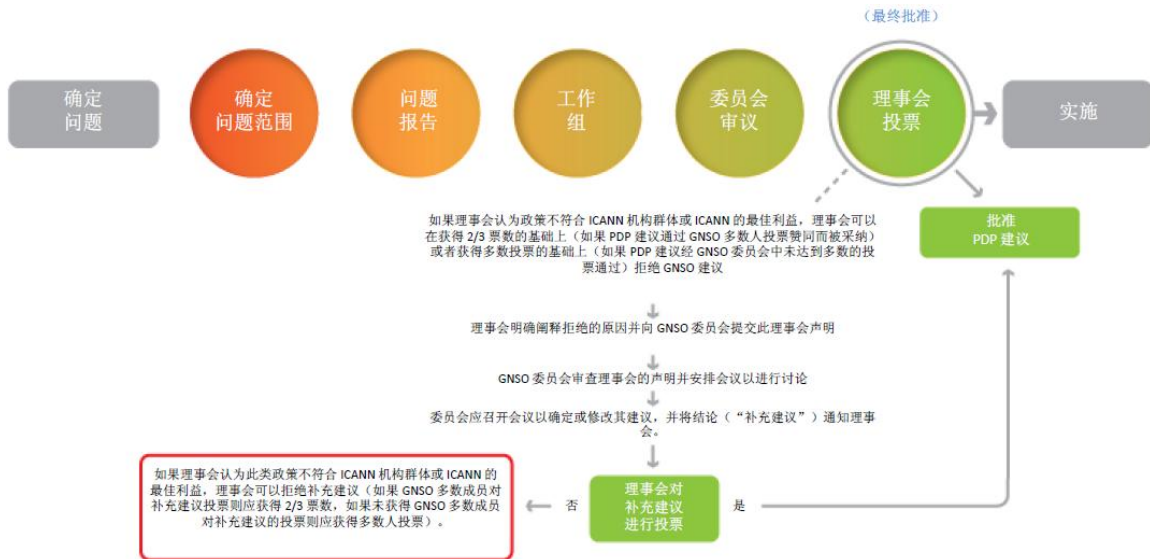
（最终批准）

确定问题

确定问题范围

问题报告

工作组

委员会审议

理事会投票

实施

批准 PDP 建议

如果理事会认为政策不符合 ICANN 机构群体或 ICANN 的最佳利益，理事会可以在获得 2/3 票数的基础上（如果 PDP 建议通过 GNSO 多数人投票赞同而被采纳）或者获得多数投票的基础上（如果 PDP 建议经 GNSO 委员会中未达到多数的投票通过）拒绝 GNSO 建议

理事会明确阐释拒绝的原因并向 GNSO 委员会提交此理事会声明

GNSO 委员会审查理事会的声明并安排会议以进行讨论

委员会应召开会议以确定或修改其建议，并将结论（“补充建议”）通知理事会。

如果理事会认为此类政策不符合 ICANN 机构群体或 ICANN 的最佳利益，理事会可以拒绝补充建议（如果 GNSO 多数成员对补充建议投票则应获得 2/3 票数，如果未获得 GNSO 多数成员对补充建议的投票则应获得多数人投票）。

否

理事会对补充建议进行投票

是